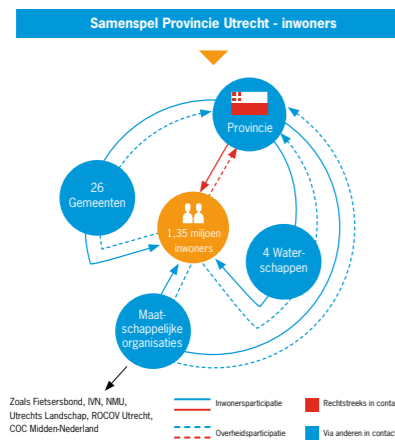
Samenspel Provincie Utrecht - inwoners

Provincie

26 Gemeenten

1,35 miljoen inwoners

4 Waterschappen

Maatschappelijke organisaties

Zoals Fietsersbond, IVN, NMU, Utrechts Landschap, ROCOV Utrecht, COC Midden-Nederland

Inwonersparticipatie

Overheidsparticipatie

Rechtstreeks in conta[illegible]

Via anderen in contac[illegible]